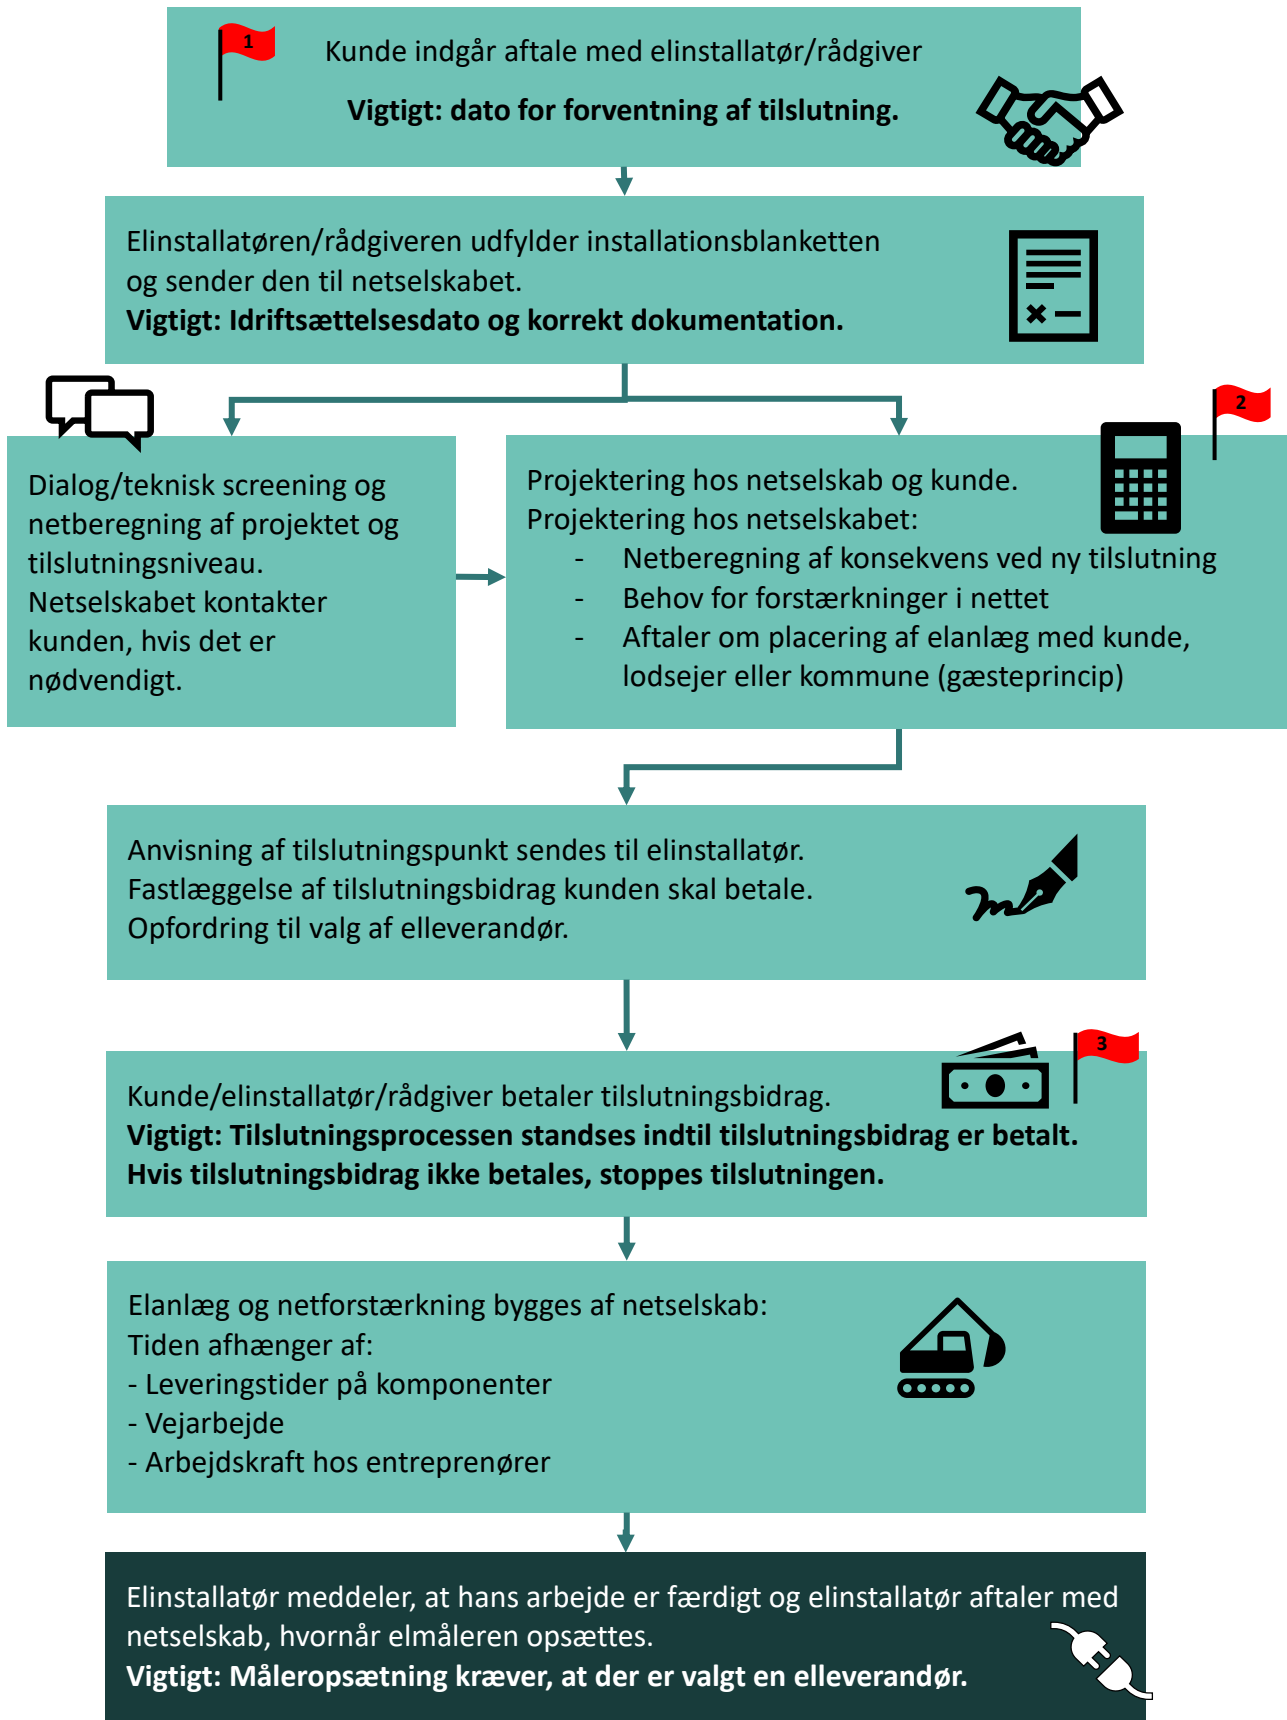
1

Kunde indgår aftale med elinstallatør/rådgiver

**Vigtigt: dato for forventning af tilslutning.**

Elinstallatøren/rådgiveren udfylder installationsblanketten og sender den til netselskabet.
**Vigtigt: Idriftsættelsesdato og korrekt dokumentation.**

Dialog/teknisk screening og netberegning af projektet og tilslutningsniveau. Netselskabet kontakter kunden, hvis det er nødvendigt.

2

Projektering hos netselskab og kunde.
Projektering hos netselskabet:
- Netberegning af konsekvens ved ny tilslutning
- Behov for forstærkninger i nettet
- Aftaler om placering af elanlæg med kunde, lodsejer eller kommune (gæsteprincip)

Anvisning af tilslutningspunkt sendes til elinstallatør.
Fastlæggelse af tilslutningsbidrag kunden skal betale.
Opfordring til valg af elleverandør.

3

Kunde/elinstallatør/rådgiver betaler tilslutningsbidrag.
**Vigtigt: Tilslutningsprocessen standses indtil tilslutningsbidrag er betalt.**
**Hvis tilslutningsbidrag ikke betales, stoppes tilslutningen.**

Elanlæg og netforstærkning bygges af netselskab:
Tiden afhænger af:
- Leveringstider på komponenter
- Vejarbejde
- Arbejdskraft hos entreprenører

Elinstallatør meddeler, at hans arbejde er færdigt og elinstallatør aftaler med netselskab, hvornår elmåleren opsættes.
**Vigtigt: Måleropsætning kræver, at der er valgt en elleverandør.**